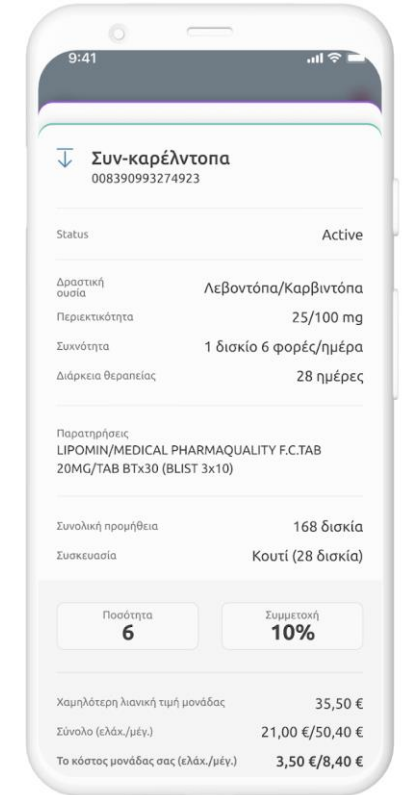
9:41

Συν-καρέλντοπα
008390993274923

Status Active

Δραστική ουσία Λεβοντόπα/Καρβιντόπα

Περιεκτικότητα 25/100 mg

Συχνότητα 1 δισκίο 6 φορές/ημέρα

Διάρκεια θεραπείας 28 ημέρες

Παρατηρήσεις
LIPOMIN/MEDICAL PHARMAQUALITY F.C.TAB 20MG/TAB BTx30 (BLIST 3x10)

Συνολική προμήθεια 168 δισκία

Συσκευασία Κουτί (28 δισκία)

Ποσότητα
6

Συμμετοχή
10%

Χαμηλότερη λιανική τιμή μονάδας 35,50 €

Σύνολο (ελάχ./μέγ.) 21,00 €/50,40 €

Το κόστος μονάδας σας (ελάχ./μέγ.) 3,50 €/8,40 €